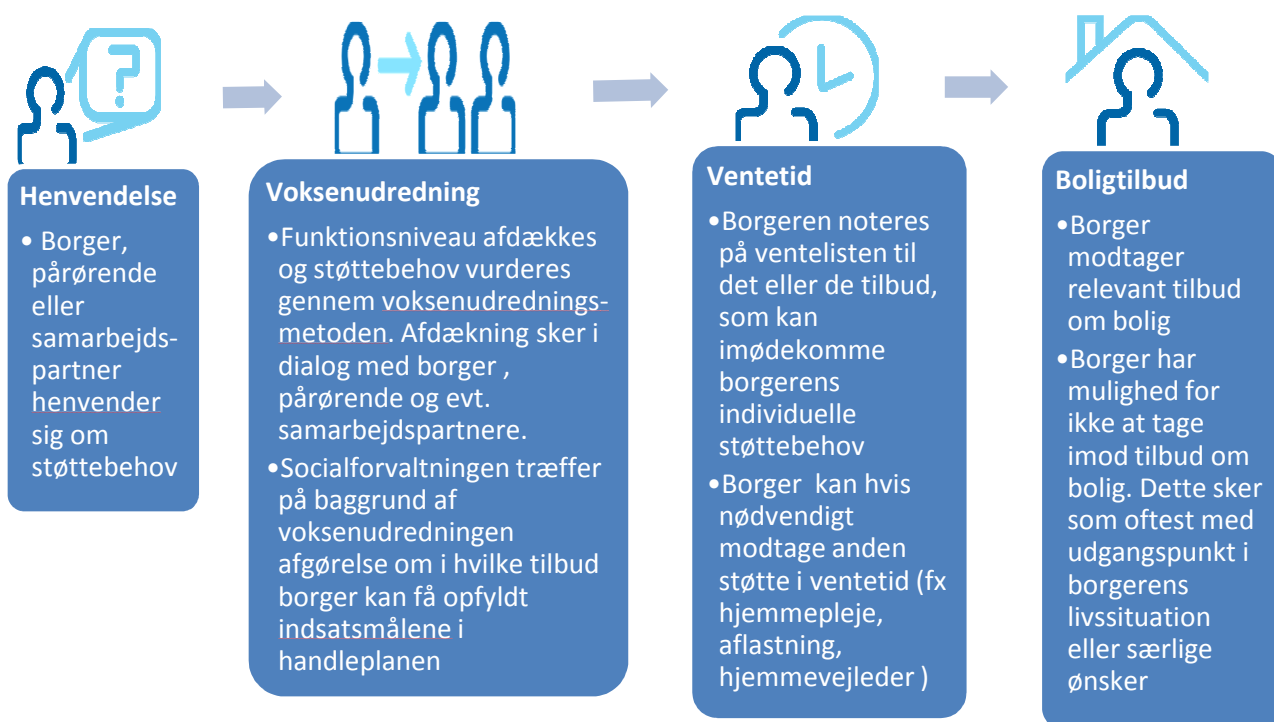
Henvendelse

• Borger, pårørende eller samarbejdspartner henvender sig om støttebehov

Voksenudredning

• Funktionsniveau afdækkes og støttebehov vurderes gennem voksenudredningsmetoden. Afdækning sker i dialog med borger , pårørende og evt. samarbejdspartnere.

• Socialforvaltningen træffer på baggrund af voksenudredningen afgørelse om i hvilke tilbud borger kan få opfyldt indsatsmålene i handleplanen

Ventetid

• Borgeren noteres på ventelisten til det eller de tilbud, som kan imødekomme borgerens individuelle støttebehov

• Borger kan hvis nødvendigt modtage anden støtte i ventetid (fx hjemmepleje, aflastning, hjemmevejleder )

Boligtilbud

• Borger modtager relevant tilbud om bolig

• Borger har mulighed for ikke at tage imod tilbud om bolig. Dette sker som oftest med udgangspunkt i borgerens livssituation eller særlige ønsker